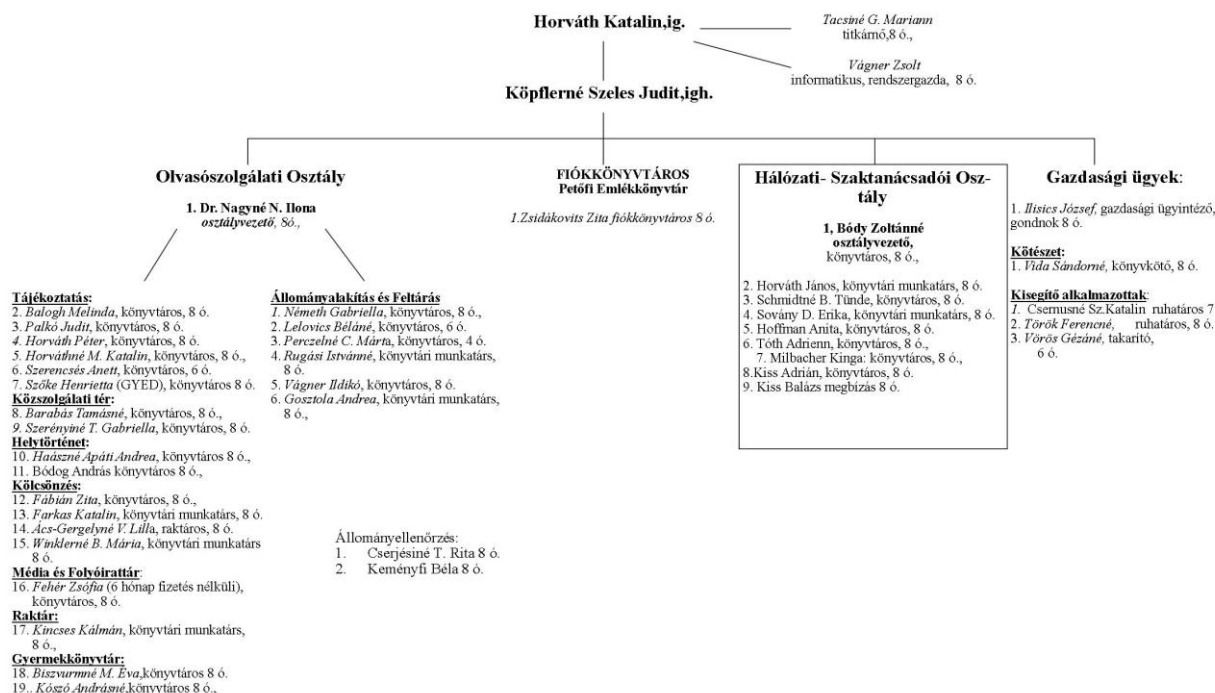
Horváth Katalin,ig.

Tacsiné G. Mariann
titkárnő,8 ó.,

Vágner Zsolt
informatikus, rendszergazda, 8 ó.

Köpflerné Szeles Judit,igh.

Olvasószolgálati Osztály

1. Dr. Nagyné N. Ilona
osztályvezető, 8ó.,

Tájékoztatás:
2. Balogh Melinda, könyvtáros, 8 ó.
3. Palkó Judit, könyvtáros, 8 ó.
4. Horváth Péter, könyvtáros, 8 ó.
5. Horváthné M. Katalin, könyvtáros, 8 ó.,
6. Szerencsés Anett, könyvtáros, 6 ó.
7. Szőke Henrietta (GYED), könyvtáros 8 ó.
Közszolgálati tér:
8. Barabás Tamásné, könyvtáros, 8 ó.,
9. Szerényiné T. Gabriella, könyvtáros, 8 ó.
Helytörténet:
10. Haászné Apáti Andrea, könyvtáros 8 ó.,
11. Bódog András könyvtáros 8 ó.,
Kölcsönzés:
12. Fábián Zita, könyvtáros, 8 ó.,
13. Farkas Katalin, könyvtári munkatárs, 8 ó.
14. Ács-Gergelyné V. Lilla, raktáros, 8 ó.
15. Winklerné B. Mária, könyvtári munkatárs 8 ó.
Média és Folyóirattár:
16. Fehér Zsófia (6 hónap fizetés nélküli), könyvtáros, 8 ó.
Raktár:
17. Kincses Kálmán, könyvtári munkatárs, 8 ó.,
Gyermekkönyvtár:
18. Biszvurmné M. Éva,könyvtáros 8 ó.
19.. Kószó Andrásné,könyvtáros 8 ó.,

Állományalakítás és Feltárás
1. Németh Gabriella, könyvtáros, 8 ó.,
2. Lelovics Béláné, könyvtáros, 6 ó.
3. Perczelné C. Márta, könyvtáros, 4 ó.
4. Rugási Istvánné, könyvtári munkatárs, 8 ó.
5. Vágner Ildikó, könyvtáros, 8 ó.
6. Gosztola Andrea, könyvtári munkatárs, 8 ó.,

Állományellenőrzés:
1. Cserjésiné T. Rita 8 ó.
2. Keményfi Béla 8 ó.

FIÓKKÖNYVTÁROS
Petőfi Emlékkönyvtár

1.Zsidákovits Zita fiókkönyvtáros 8 ó.

Hálózati- Szaktanácsadói Osztály

1, Bódy Zoltánné
osztályvezető,
könyvtáros, 8 ó.,

2. Horváth János, könyvtári munkatárs, 8 ó.
3. Schmidtné B. Tünde, könyvtáros, 8 ó.
4. Sovány D. Erika, könyvtári munkatárs, 8 ó.
5. Hoffman Anita, könyvtáros, 8 ó.
6. Tóth Adrienn, könyvtáros, 8 ó.,
7. Milbacher Kinga: könyvtáros, 8 ó.,
8.Kiss Adrián, könyvtáros, 8 ó.,
9. Kiss Balázs megbízás 8 ó.

Gazdasági ügyek:

1. Ilisics József, gazdasági ügyintéző, gondnok 8 ó.

Kötészet:
1. Vida Sándorné, könyvkötő, 8 ó.

Kisegítő alkalmazottak:
1. Csernusné Sz.Katalin ruhatáros 7
2. Török Ferencné, ruhatáros, 8 ó.
3. Vörös Gézáné, takarító, 6 ó.